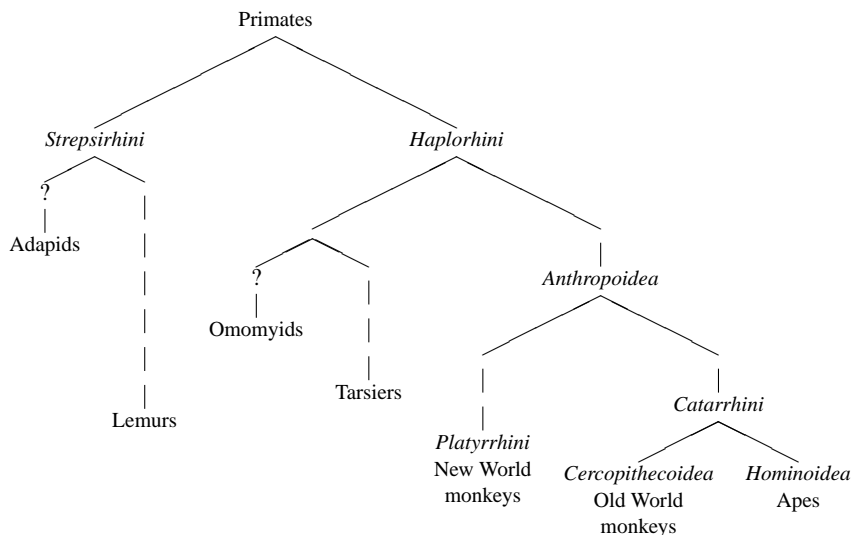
Primates

*Strepsirhini*

?

Adapids

Lemurs

*Haplorhini*

?

Omomyids

Tarsiers

*Anthropoidea*

*Platyrrhini*
New World monkeys

*Catarrhini*

*Cercopithecoidea*
Old World monkeys

*Hominoidea*
Apes